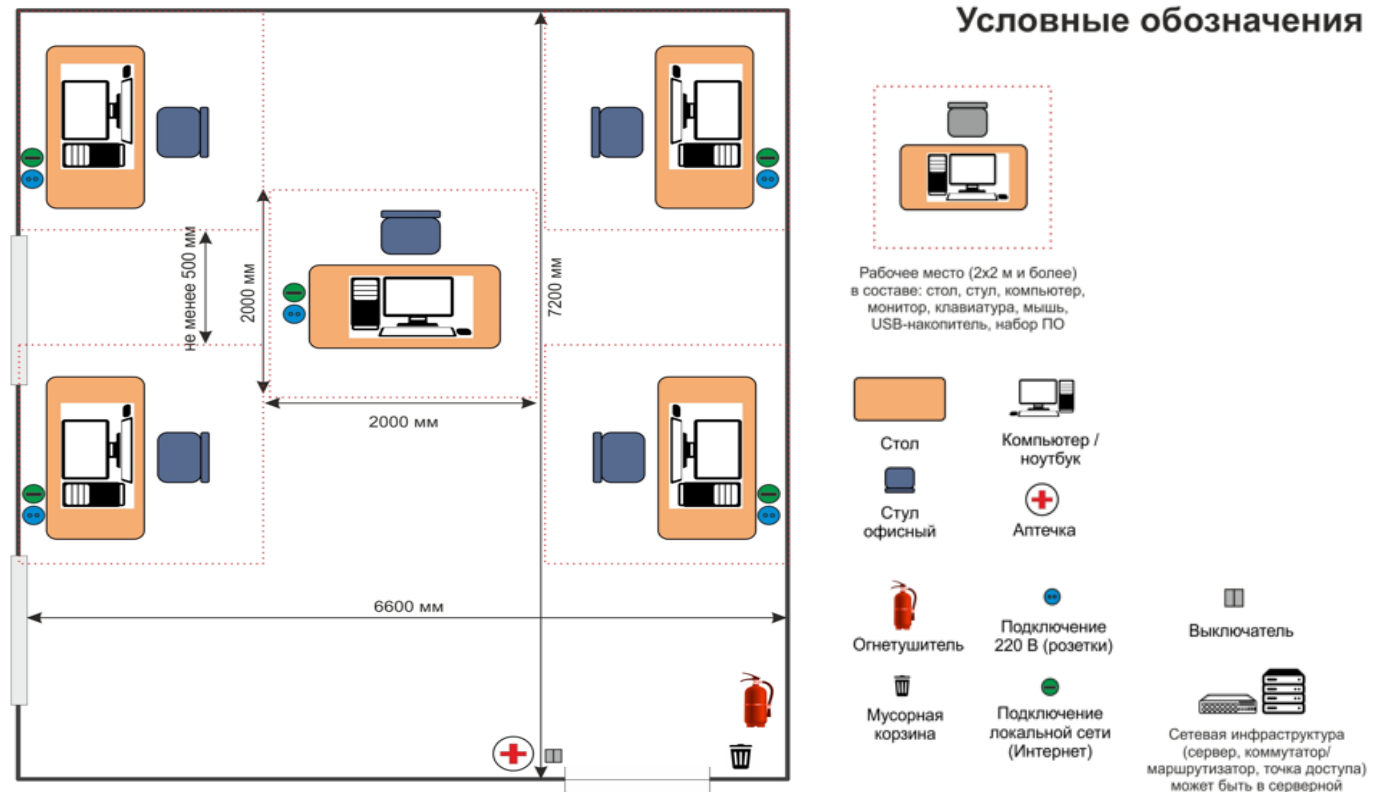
Условные обозначения

не менее 500 мм

2000 мм

7200 мм

2000 мм

6600 мм

Рабочее место (2х2 м и более) в составе: стол, стул, компьютер, монитор, клавиатура, мышь, USB-накопитель, набор ПО

Стол

Компьютер / ноутбук

Стул офисный

Аптечка

Огнетушитель

Подключение 220 В (розетки)

Выключатель

Мусорная корзина

Подключение локальной сети (Интернет)

Сетевая инфраструктура (сервер, коммутатор/ маршрутизатор, точка доступа) может быть в серверной